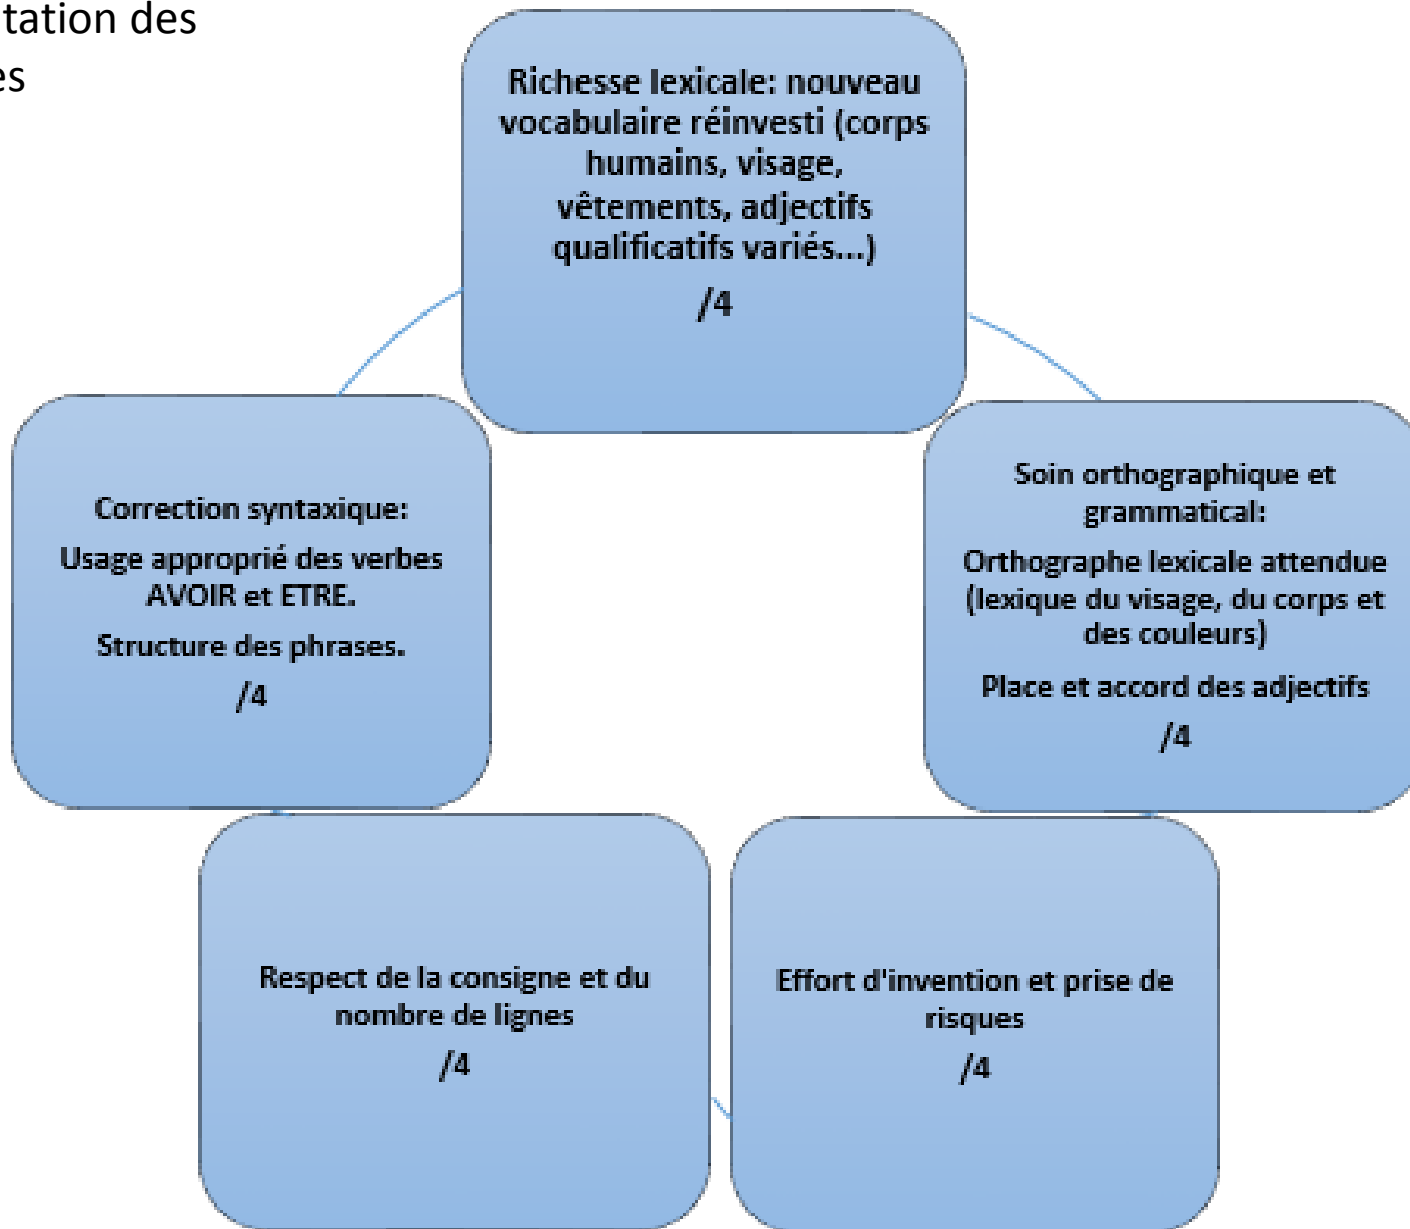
tation des
es

Richesse lexicale: nouveau vocabulaire réinvesti (corps humains, visage, vêtements, adjectifs qualificatifs variés...)

/4

Soin orthographique et grammatical:

Orthographe lexicale attendue (lexique du visage, du corps et des couleurs)

Place et accord des adjectifs

/4

Effort d'invention et prise de risques

/4

Respect de la consigne et du nombre de lignes

/4

Correction syntaxique:

Usage approprié des verbes AVOIR et ETRE.

Structure des phrases.

/4